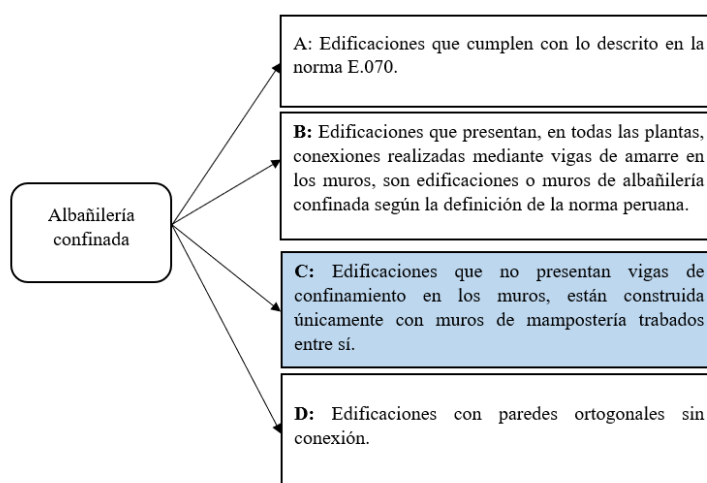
Albañilería confinada

A: Edificaciones que cumplen con lo descrito en la norma E.070.

B: Edificaciones que presentan, en todas las plantas, conexiones realizadas mediante vigas de amarre en los muros, son edificaciones o muros de albañilería confinada según la definición de la norma peruana.

C: Edificaciones que no presentan vigas de confinamiento en los muros, están construida únicamente con muros de mampostería trabados entre sí.

D: Edificaciones con paredes ortogonales sin conexión.